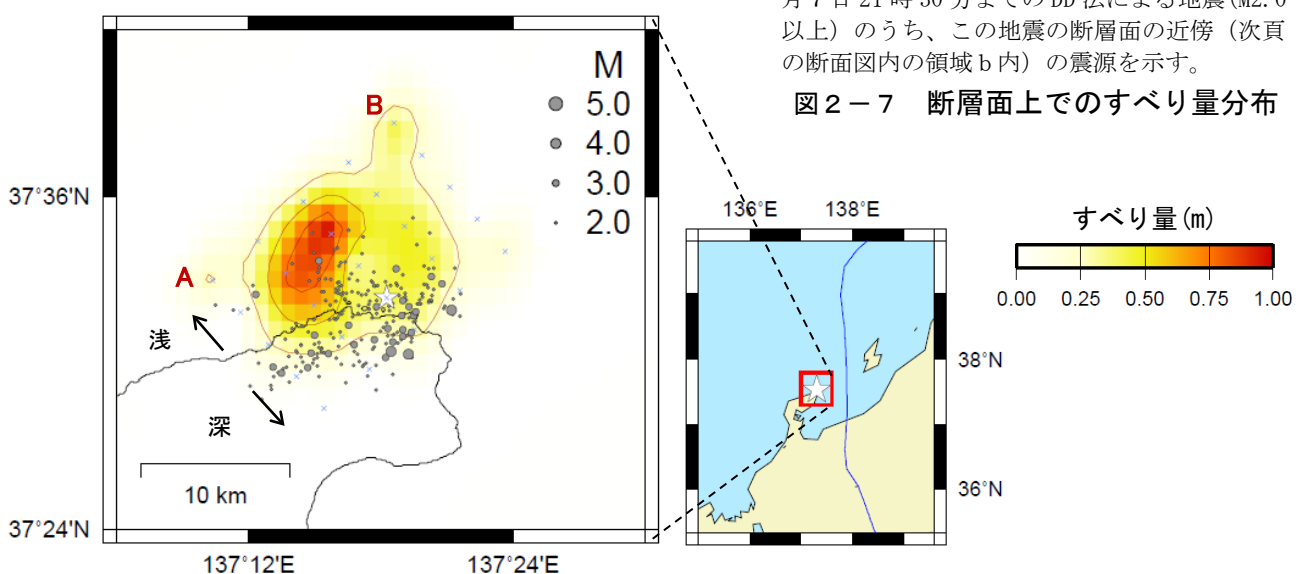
以上）のうち、この地震の断層面の近傍（次頁の断面図内の領域ｂ内）の震源を示す。

図２－７　断層面上でのすべり量分布

M
5.0
4.0
3.0
2.0

B
A
浅
深
10 km

37°36'N
37°24'N
137°12'E
137°24'E

136°E
138°E
38°N
36°N

すべり量(m)
0.00 0.25 0.50 0.75 1.00